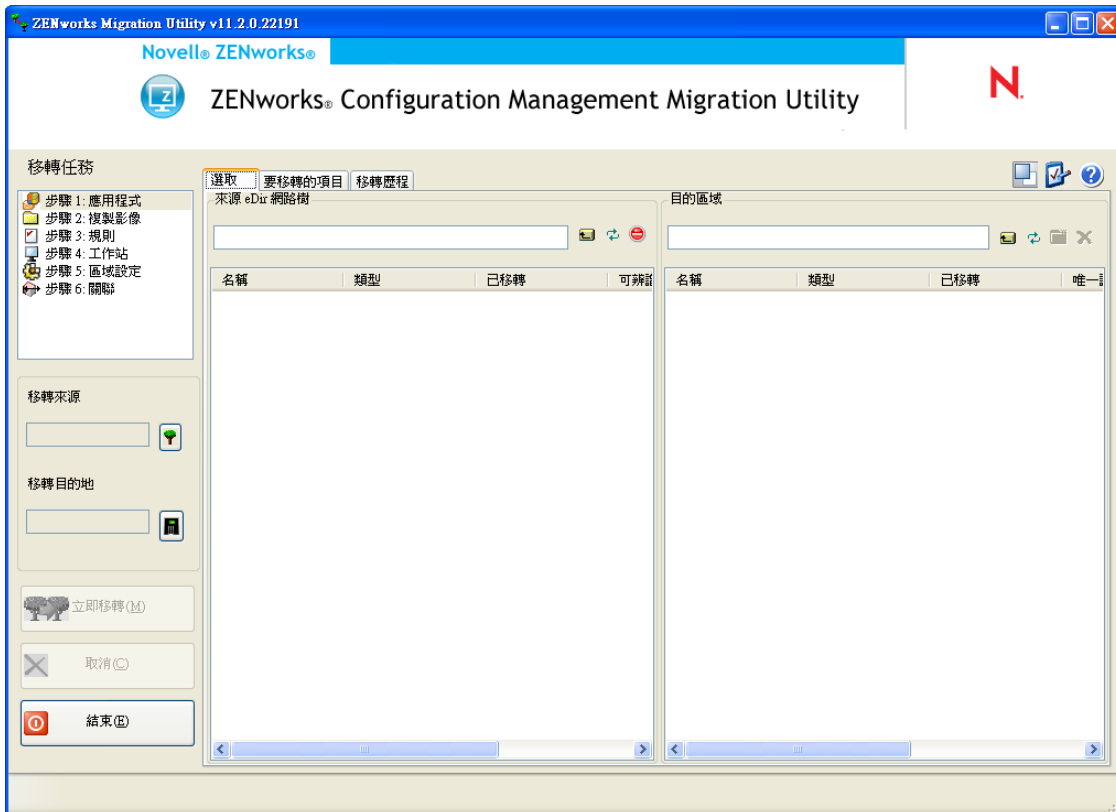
ZENworks Migration Utility v11.2.0.22191

Novell® ZENworks®

ZENworks® Configuration Management Migration Utility

N.

移轉任務

步驟 1: 應用程式
步驟 2: 複製影像
步驟 3: 規則
步驟 4: 工作站
步驟 5: 區域設定
步驟 6: 關聯

移轉來源

移轉目的地

立即移轉(M)

取消(C)

結束(E)

選取 | 要移轉的項目 | 移轉歷程

來源 eDir 網路樹

| 名稱 | 類型 | 已移轉 | 可辨諳 |
|---|---|---|---|

目的區域

| 名稱 | 類型 | 已移轉 | 唯一詞 |
|---|---|---|---|